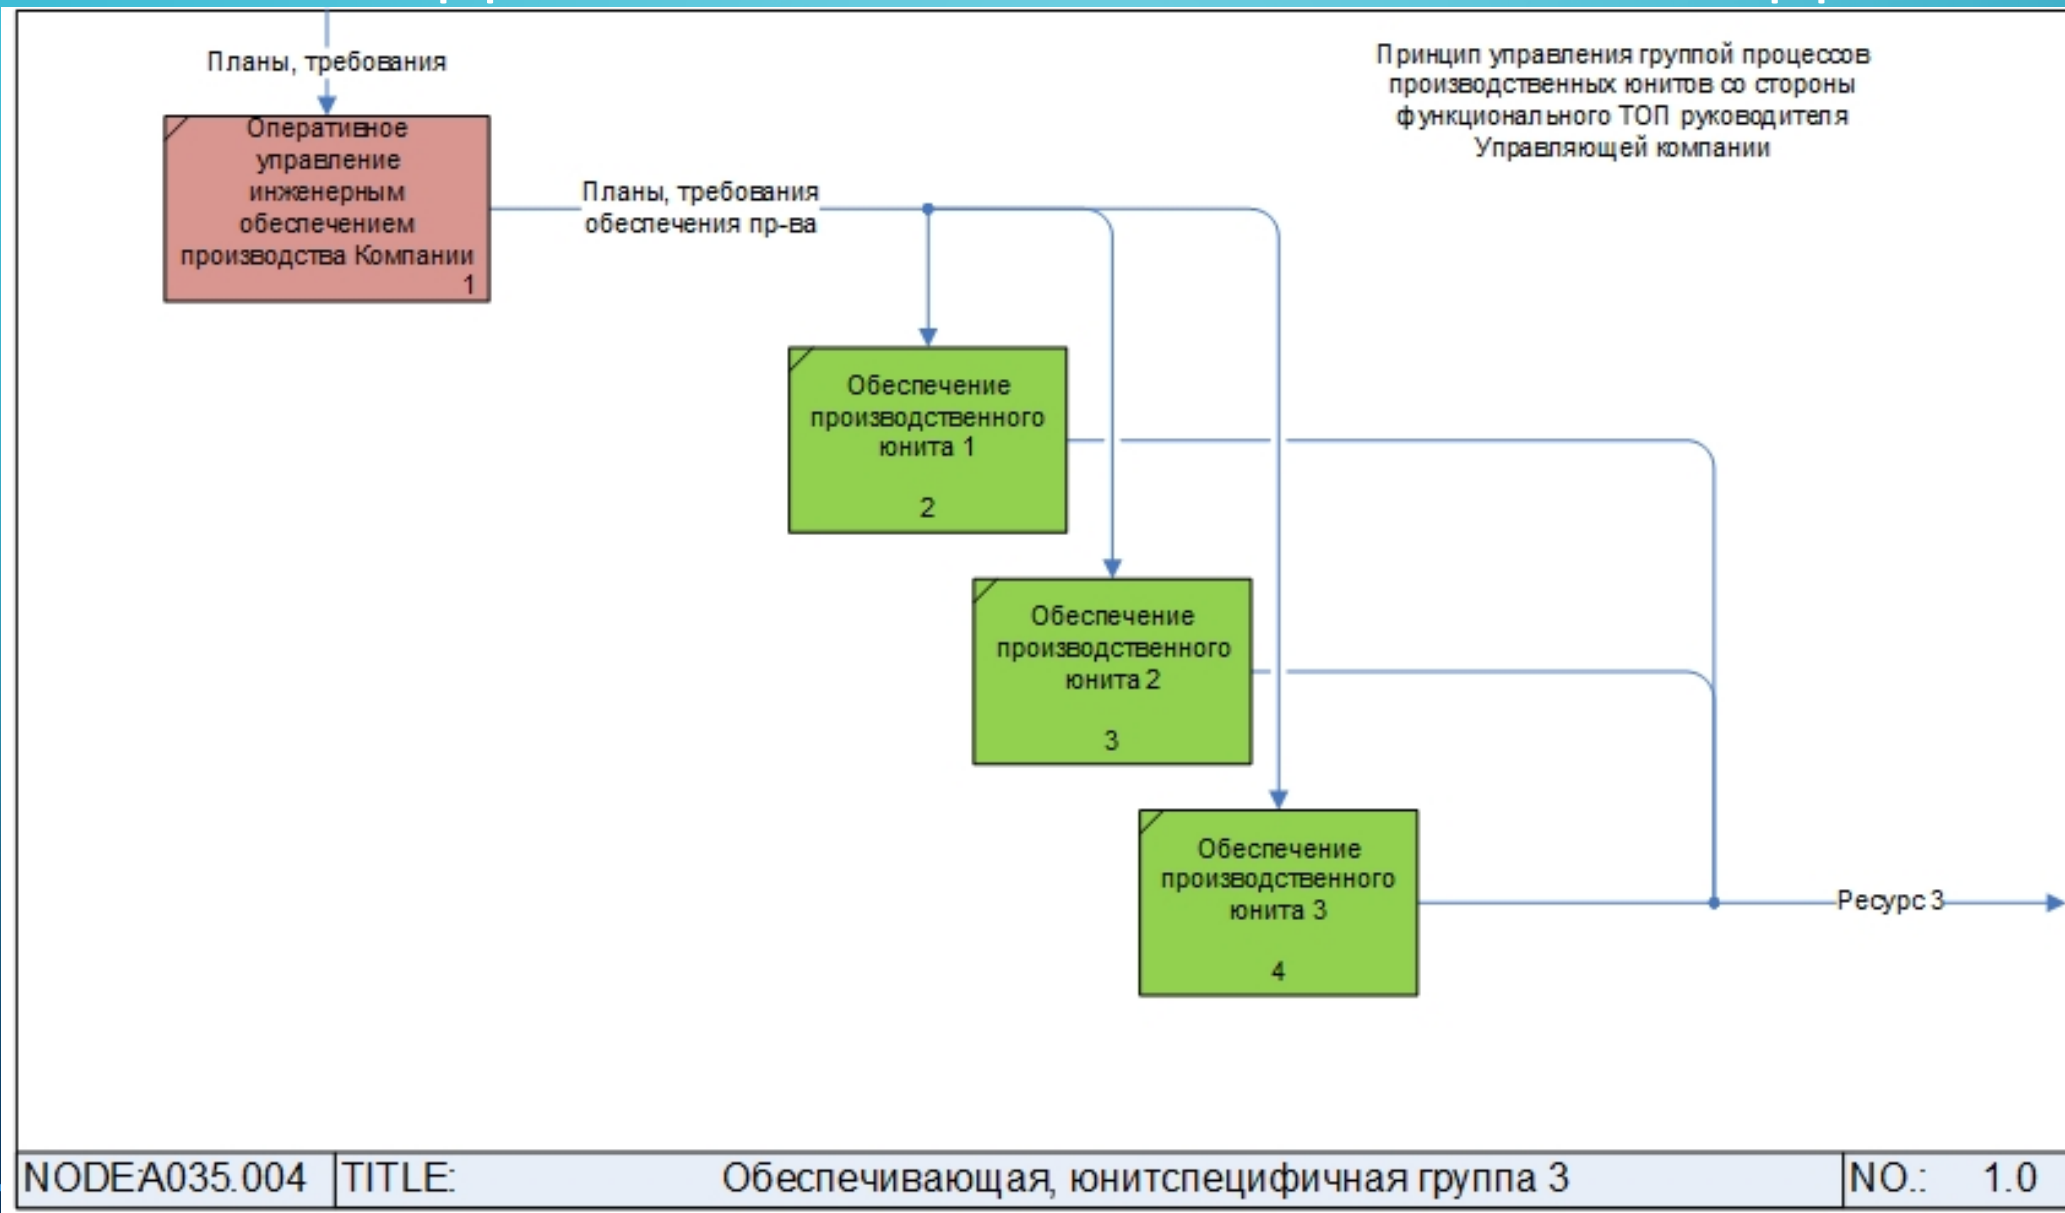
Планы, требования

Принцип управления группой процессов производственных юнитов со стороны функционального ТОП руководителя Управляющей компании

Оперативное управление инженерным обеспечением производства Компании
1

Планы, требования обеспечения пр-ва

Обеспечение производственного юнита 1
2

Обеспечение производственного юнита 2
3

Обеспечение производственного юнита 3
4

Ресурс 3

| NODE: A035.004 | TITLE: Обеспечивающая, юнитспецифичная группа 3 | NO.: 1.0 |